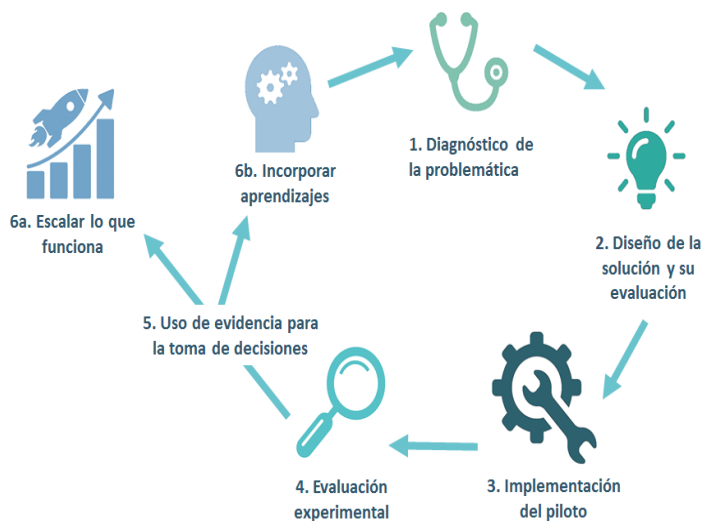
1. Diagnóstico de la problemática

2. Diseño de la solución y su evaluación

3. Implementación del piloto

4. Evaluación experimental

5. Uso de evidencia para la toma de decisiones

6a. Escalar lo que funciona

6b. Incorporar aprendizajes